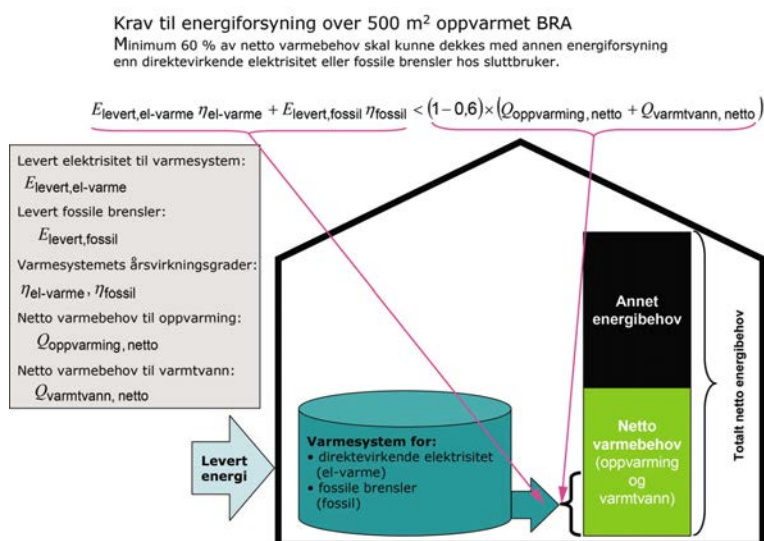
Krav til energiforsyning over 500 m² oppvarmet BRA

Minimum 60 % av netto varmebehov skal kunne dekkes med annen energiforsyning enn direktevirkende elektrisitet eller fossile brensler hos sluttbruker.

$E_{\text{levert,el-varme}}\,\eta_{\text{el-varme}} + E_{\text{levert,fossil}}\,\eta_{\text{fossil}} < (1-0{,}6)\times(Q_{\text{oppvarming, netto}} + Q_{\text{varmtvann, netto}})$

Levert elektrisitet til varmesystem:
$E_{\text{levert,el-varme}}$
Levert fossile brensler:
$E_{\text{levert,fossil}}$
Varmesystemets årsvirkningsgrader:
$\eta_{\text{el-varme}}$, $\eta_{\text{fossil}}$
Netto varmebehov til oppvarming:
$Q_{\text{oppvarming, netto}}$
Netto varmebehov til varmtvann:
$Q_{\text{varmtvann, netto}}$

Levert energi

Varmesystem for:
• direktevirkende elektrisitet (el-varme)
• fossile brensler (fossil)

Annet energibehov

Netto varmebehov (oppvarming og varmtvann)

Totalt netto energibehov